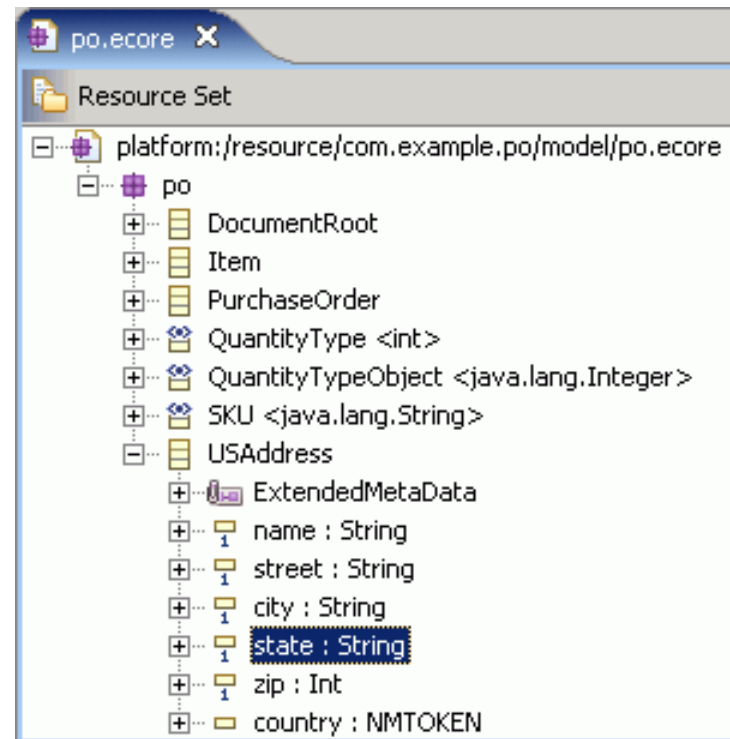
po.ecore ✕

Resource Set

platform:/resource/com.example.po/model/po.ecore
po
DocumentRoot
Item
PurchaseOrder
QuantityType <int>
QuantityTypeObject <java.lang.Integer>
SKU <java.lang.String>
USAddress
ExtendedMetaData
name : String
street : String
city : String
state : String
zip : Int
country : NMTOKEN